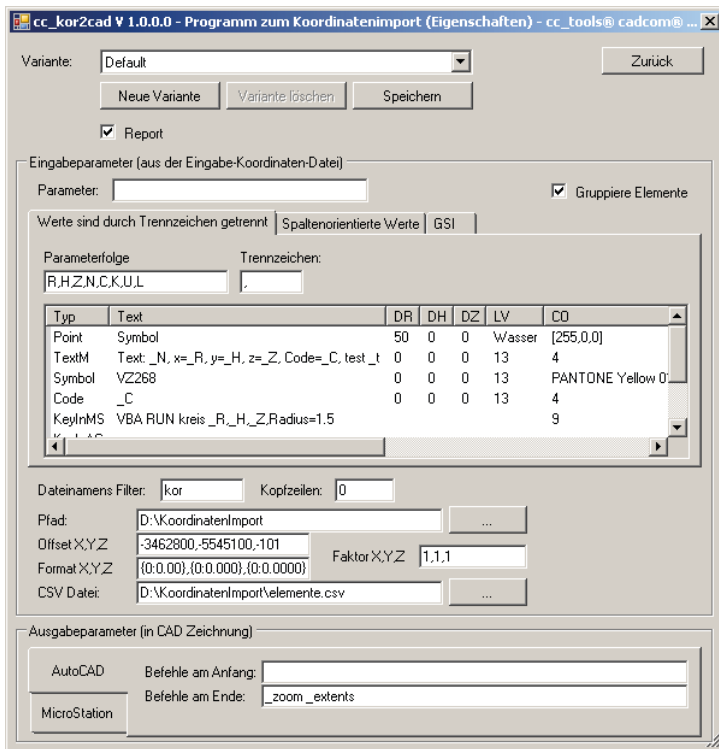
cc_kor2cad V 1.0.0.0 - Programm zum Koordinatenimport (Eigenschaften) - cc_tools® cadcom® ...

Variante: Default

Zurück

Neue Variante | Variante löschen | Speichern

Report

Eingabeparameter (aus der Eingabe-Koordinaten-Datei)

Parameter:

Gruppiere Elemente

Werte sind durch Trennzeichen getrennt | Spaltenorientierte Werte | GSI

Parameterfolge
R,H,Z,N,C,K,U,L

Trennzeichen:
,

| Typ | Text | DR | DH | DZ | LV | CO |
|---|---|---|---|---|---|---|
| Point | Symbol | 50 | 0 | 0 | Wasser | [255,0,0] |
| TextM | Text: _N, x=_R, y=_H, z=_Z, Code=_C, test _t | 0 | 0 | 0 | 13 | 4 |
| Symbol | VZ268 | 0 | 0 | 0 | 13 | PANTONE Yellow 0 |
| Code | _C | 0 | 0 | 0 | 13 | 4 |
| KeyInMS | VBA RUN kreis _R,_H,_Z,Radius=1.5 | | | | | 9 |
| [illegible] | | | | | | |

Dateinamens Filter: kor
Kopfzeilen: 0

Pfad: D:\KoordinatenImport
...

Offset X,Y,Z: -3462800,-5545100,-101

Faktor X,Y,Z: 1,1,1

Format X,Y,Z: {0:0.00},{0:0.000},{0:0.0000}

CSV Datei: D:\KoordinatenImport\elemente.csv
...

Ausgabeparameter (in CAD Zeichnung)

AutoCAD

MicroStation

Befehle am Anfang:

Befehle am Ende: _zoom _extents